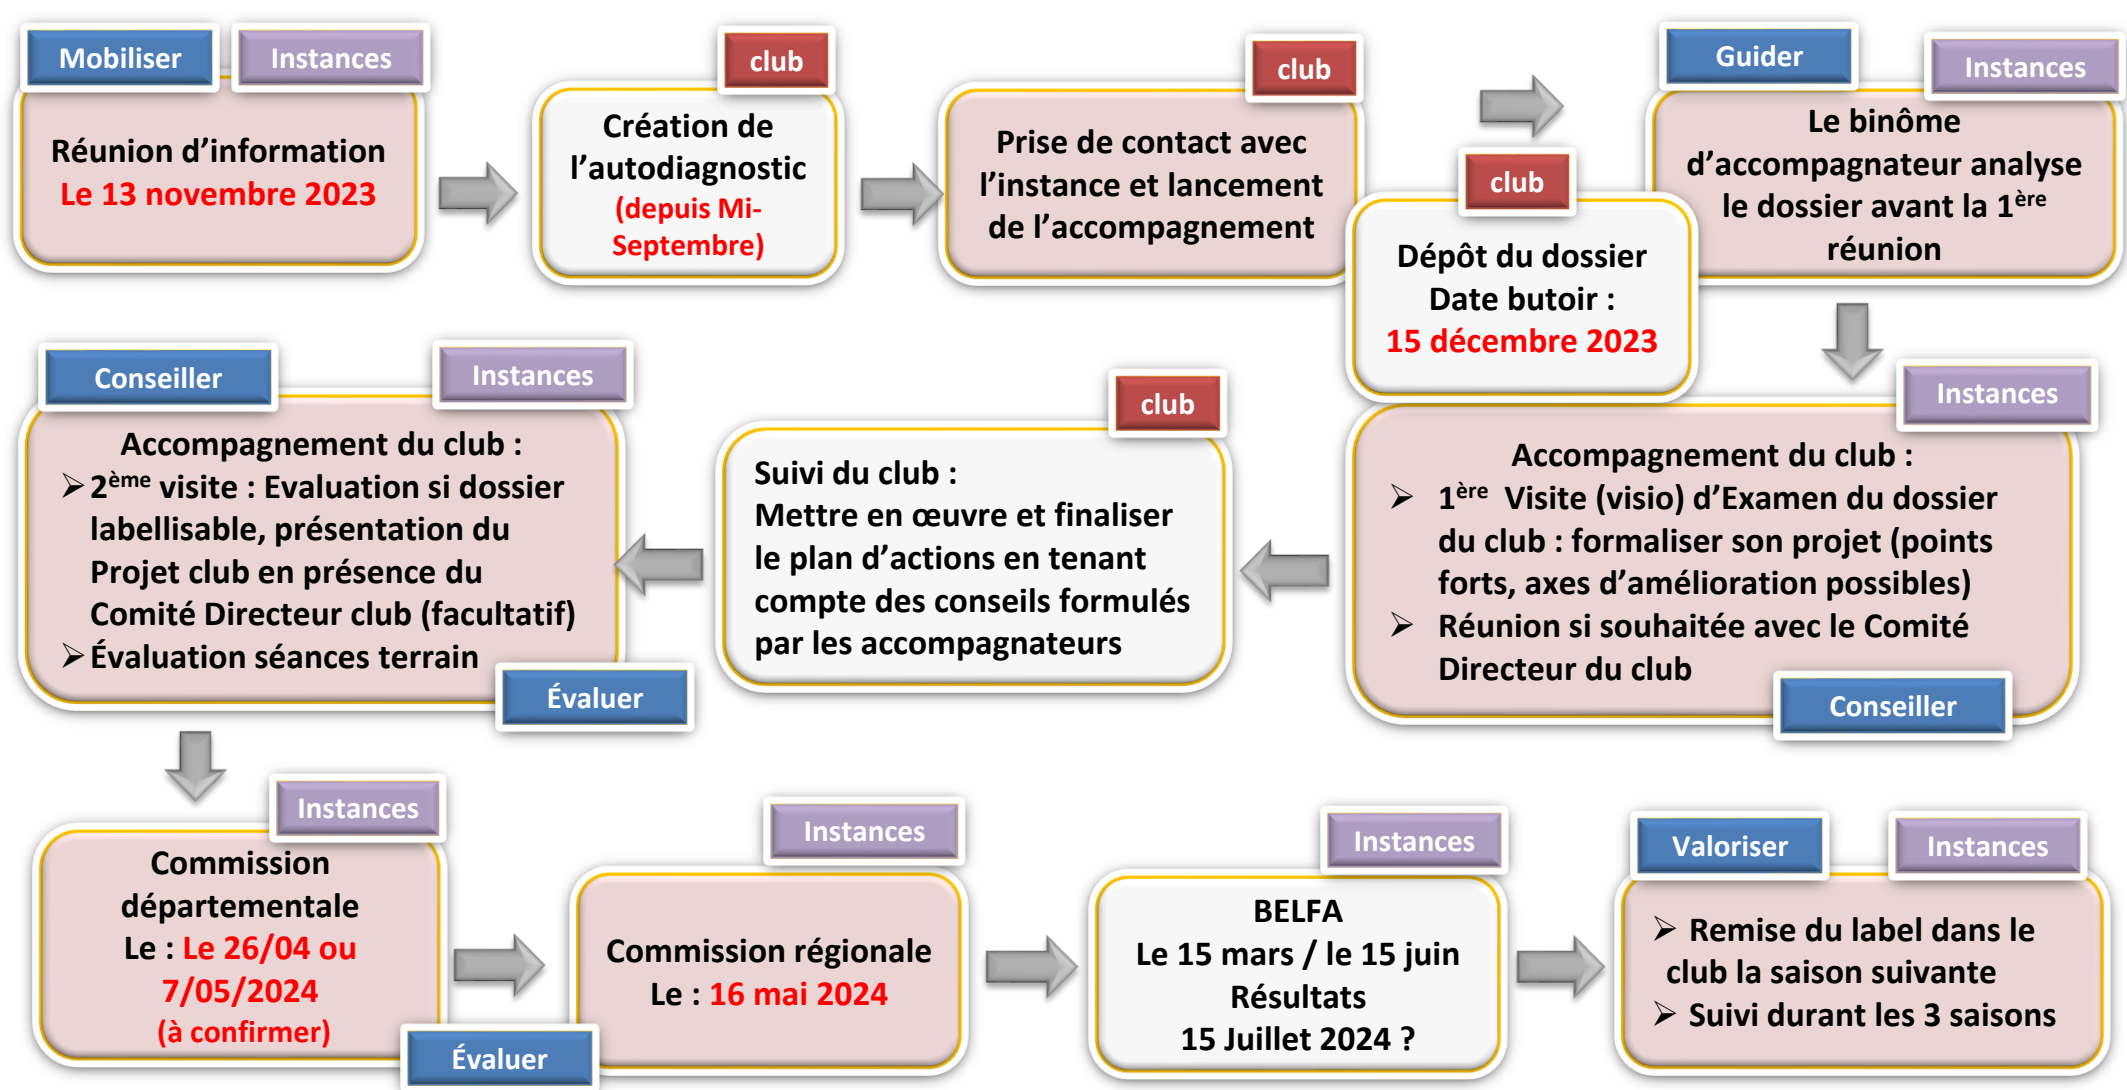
Mobiliser

Instances

Réunion d'information
Le 13 novembre 2023

club

Création de l'autodiagnostic
(depuis Mi-Septembre)

club

Prise de contact avec l'instance et lancement de l'accompagnement

club

Dépôt du dossier
Date butoir :
15 décembre 2023

Guider

Instances

Le binôme d'accompagnateur analyse le dossier avant la 1$^{ère}$ réunion

Instances

Accompagnement du club :
➢ 1$^{ère}$ Visite (visio) d'Examen du dossier du club : formaliser son projet (points forts, axes d'amélioration possibles)
➢ Réunion si souhaitée avec le Comité Directeur du club

Conseiller

club

Suivi du club :
Mettre en œuvre et finaliser le plan d'actions en tenant compte des conseils formulés par les accompagnateurs

Conseiller

Instances

Accompagnement du club :
➢2$^{ème}$ visite : Evaluation si dossier labellisable, présentation du Projet club en présence du Comité Directeur club (facultatif)
➢Évaluation séances terrain

Évaluer

Instances

Commission départementale
Le : Le 26/04 ou 7/05/2024
(à confirmer)

Évaluer

Instances

Commission régionale
Le : 16 mai 2024

Instances

BELFA
Le 15 mars / le 15 juin
Résultats
15 Juillet 2024 ?

Valoriser

Instances

➢ Remise du label dans le club la saison suivante
➢ Suivi durant les 3 saisons